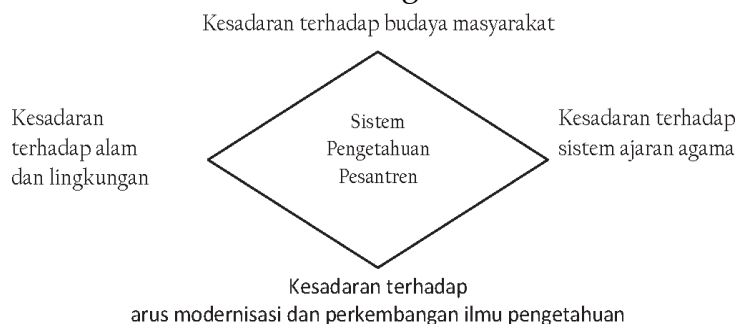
Kesadaran terhadap budaya masyarakat

Kesadaran terhadap alam dan lingkungan

Sistem Pengetahuan Pesantren

Kesadaran terhadap sistem ajaran agama

Kesadaran terhadap arus modernisasi dan perkembangan ilmu pengetahuan